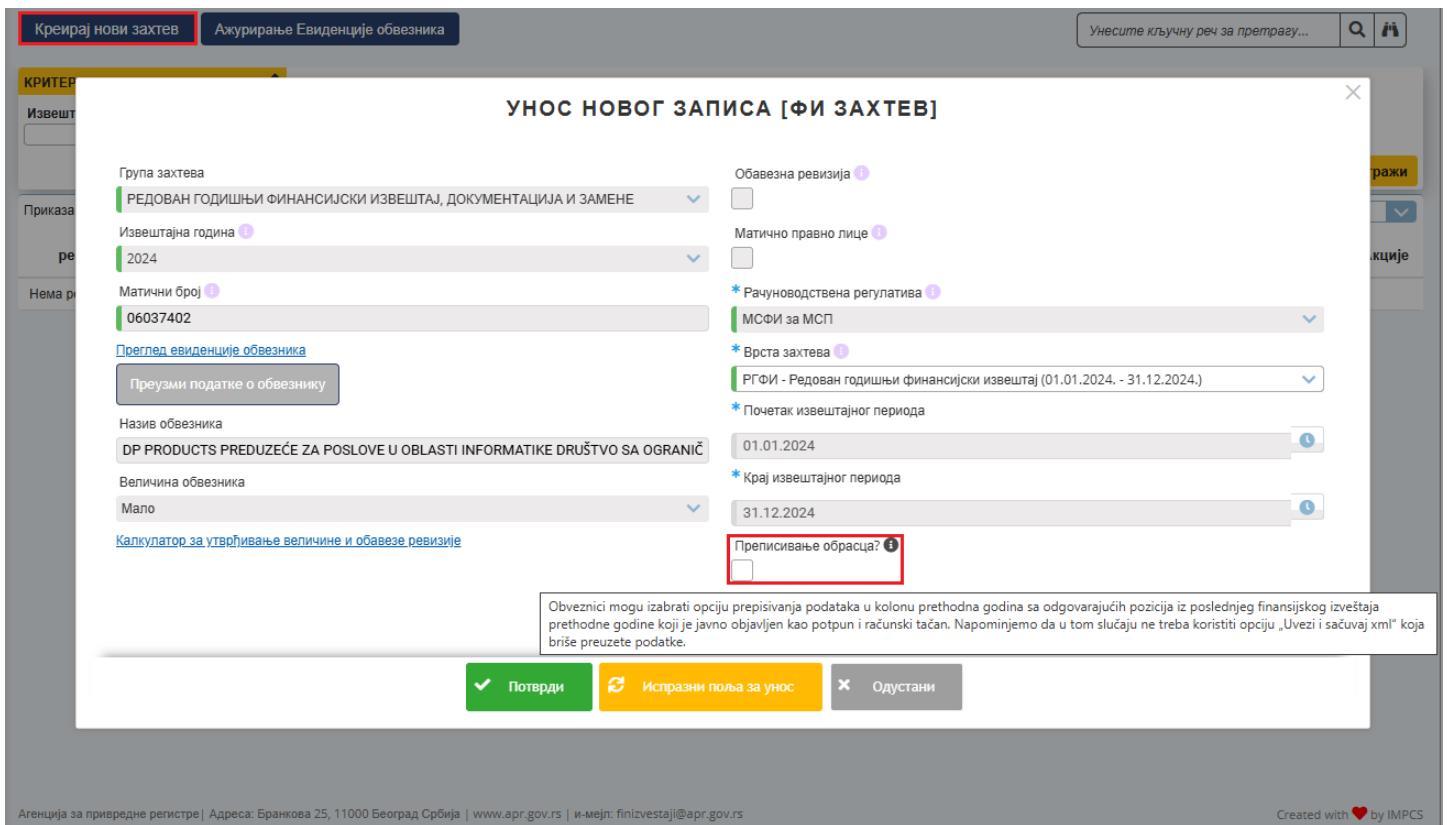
Креирај нови захтев Ажурирање Евиденције обвезника

Унесите кључну реч за претрагу...

КРИТЕР
Извешт
тражи
Приказа
ре
акције
Нема р

УНОС НОВОГ ЗАПИСА [ФИ ЗАХТЕВ]

Група захтева
РЕДОВАН ГОДИШЊИ ФИНАНСИЈСКИ ИЗВЕШТАЈ, ДОКУМЕНТАЦИЈА И ЗАМЕНЕ

Извештајна година
2024

Матични број
06037402

Преглед евиденције обвезника

Преузми податке о обвезнику

Назив обвезника
DP PRODUCTS PREDUZEĆE ZA POSLOVE U OBLASTI INFORMATIKE DRUŠTVO SA OGRANIČ

Величина обвезника
Мало

Калкулатор за утврђивање величине и обавезе ревизије

Обавезна ревизија

Матично правно лице

* Рачуноводствена регулатива
МСФИ за МСП

* Врста захтева
РГФИ - Редован годишњи финансијски извештај (01.01.2024. - 31.12.2024.)

* Почетак извештајног периода
01.01.2024

* Крај извештајног периода
31.12.2024

Преписивање обрасца?

Obveznici mogu izabrati opciju prepisivanja podataka u kolonu prethodna godina sa odgovarajućih pozicija iz poslednjeg finansijskog izveštaja prethodne godine koji je javno objavljen kao potpun i računski tačan. Napominjemo da u tom slučaju ne treba koristiti opciju „Uvezi i sačuvaj xml" koja briše preuzete podatke.

Потврди Испразни поља за унос Одустани

Агенција за привредне регистре | Адреса: Бранкова 25, 11000 Београд Србија | www.apr.gov.rs | и-мејл: finizvestaji@apr.gov.rs

Created with ♥ by IMPCS